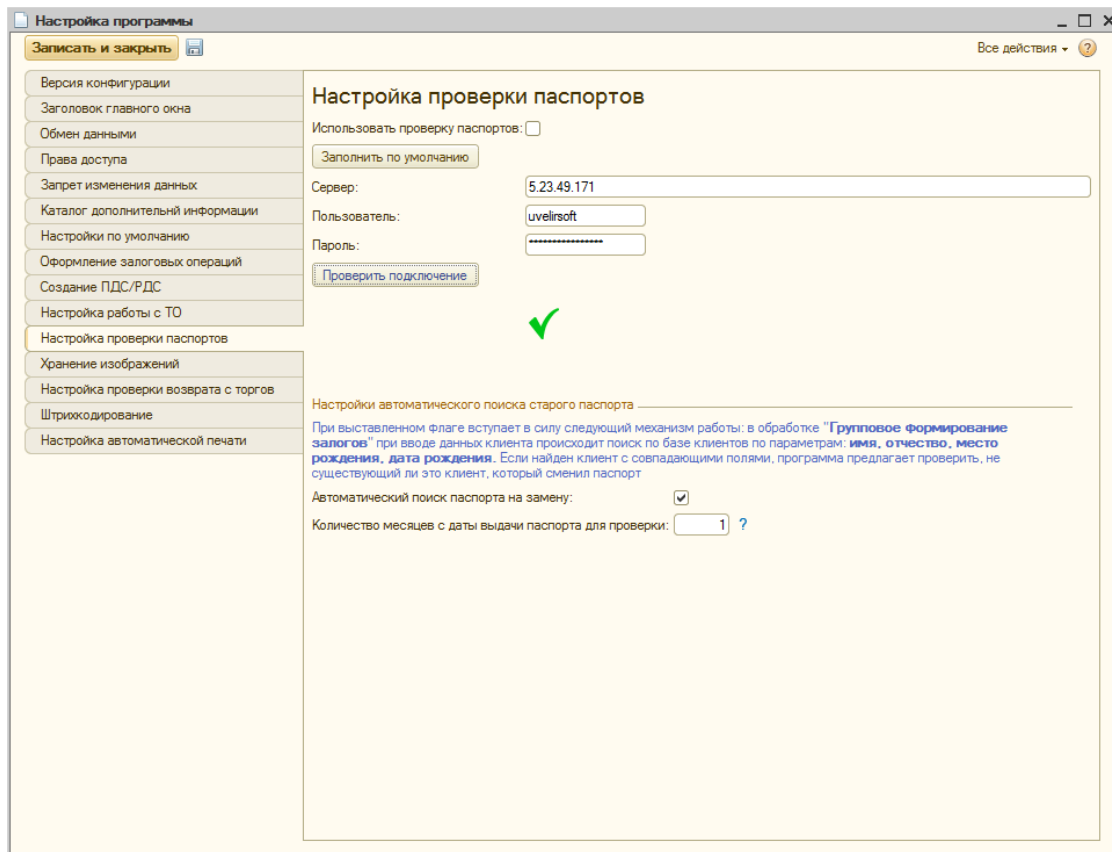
Настройка программы

Записать и закрыть

Все действия ▾ ?

Версия конфигурации
Заголовок главного окна
Обмен данными
Права доступа
Запрет изменения данных
Каталог дополнительній информации
Настройки по умолчанию
Оформление залоговых операций
Создание ПДС/РДС
Настройка работы с ТО
Настройка проверки паспортов
Хранение изображений
Настройка проверки возврата с торгов
Штрихкодирование
Настройка автоматической печати

Настройка проверки паспортов

Использовать проверку паспортов:

Заполнить по умолчанию

Сервер: 5.23.49.171

Пользователь: uvelirsoft

Пароль: ****************

Проверить подключение

Настройки автоматического поиска старого паспорта

При выставленном флаге вступает в силу следующий механизм работы: в обработке "Групповое формирование залогов" при вводе данных клиента происходит поиск по базе клиентов по параметрам: имя, отчество, место рождения, дата рождения. Если найден клиент с совпадающими полями, программа предлагает проверить, не существующий ли это клиент, который сменил паспорт

Автоматический поиск паспорта на замену:

Количество месяцев с даты выдачи паспорта для проверки: 1 ?